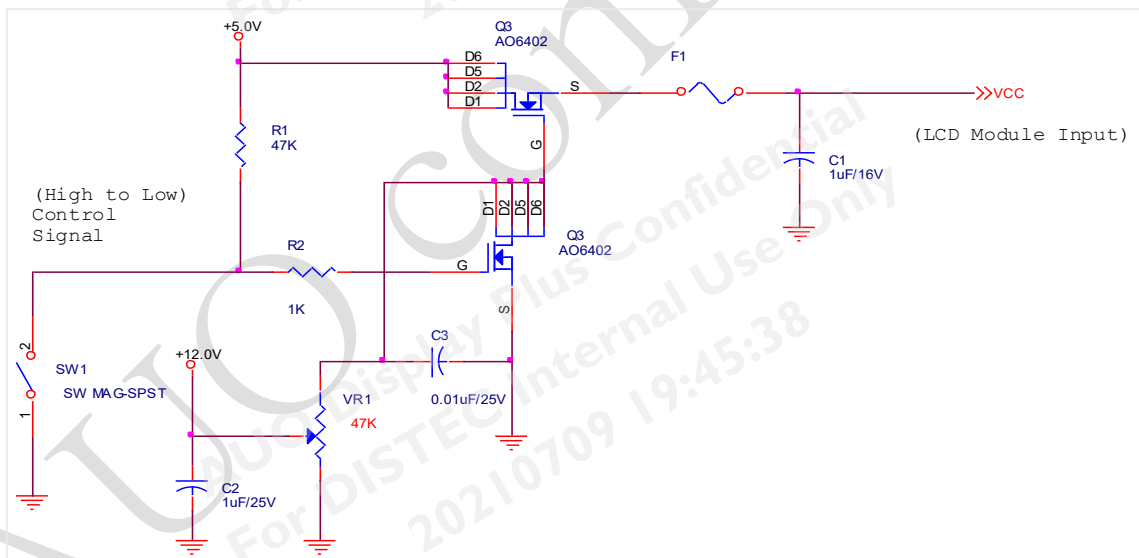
+5.0V

Q3
AO6402

D6
D5
D2
D1

S

F1

VCC

(LCD Module Input)

R1
47K

G

C1
1uF/16V

(High to Low)
Control
Signal

D1
D2
D5
D6

Q3
AO6402

R2

G

1K

S

C3

+12.0V

2

SW1

SW MAG-SPST

1

VR1

47K

0.01uF/25V

C2
1uF/25V

AUO Display Plus Confidential
For DISTEC Internal Use Only
20210709 19:45:38